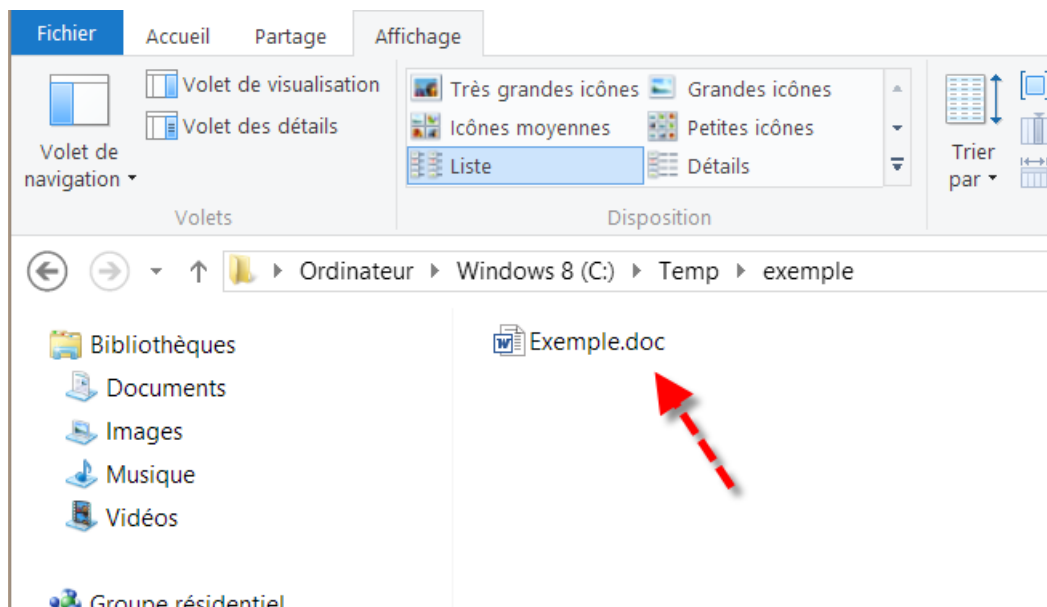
Fichier
Accueil
Partage
Affichage

Volet de navigation
Volet de visualisation
Volet des détails
Volets

Très grandes icônes
Grandes icônes
Icônes moyennes
Petites icônes
Liste
Détails
Disposition

Trier par

Ordinateur ▸ Windows 8 (C:) ▸ Temp ▸ exemple

Bibliothèques
Documents
Images
Musique
Vidéos

Groupe résidentiel

Exemple.doc